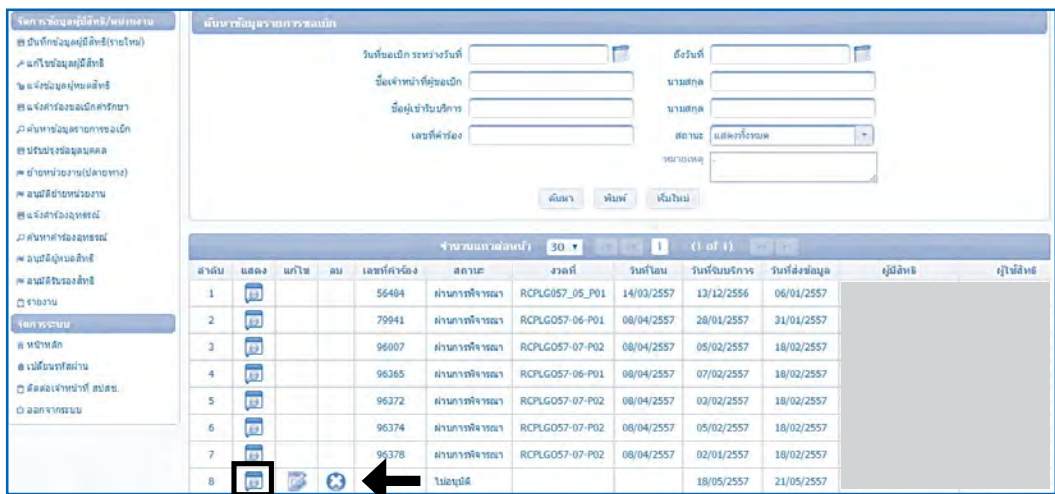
จัดการข้อมูลผู้มีสิทธิ/หน่วยงาน
บันทึกข้อมูลผู้มีสิทธิ(รายใหม่)
แก้ไขข้อมูลผู้มีสิทธิ
แจ้งข้อมูลผู้หมดสิทธิ
แจ้งคำร้องขอเบิกค่ารักษา
ค้นหาข้อมูลรายการขอเบิก
ปรับปรุงข้อมูลบุคคล
ย้ายหน่วยงาน(ปลายทาง)
อนุมัติย้ายหน่วยงาน
แจ้งคำร้องอุทธรณ์
ค้นหาคำร้องอุทธรณ์
อนุมัติผู้หมดสิทธิ
อนุมัติรับรองสิทธิ
รายงาน
จัดการระบบ
หน้าหลัก
เปลี่ยนรหัสผ่าน
ติดต่อเจ้าหน้าที่ สปสช.
ออกจากระบบ

ค้นหาข้อมูลรายการขอเบิก
วันที่ขอเบิก ระหว่างวันที่
ถึงวันที่
ชื่อเจ้าหน้าที่ผู้ขอเบิก
นามสกุล
ชื่อผู้เข้ารับบริการ
นามสกุล
เลขที่คำร้อง
สถานะ แสดงทั้งหมด
หมายเหตุ
ค้นหา พิมพ์ เริ่มใหม่

จำนวนแถวต่อหน้า 30 1 (1 of 1)

| ลำดับ | แสดง | แก้ไข | ลบ | เลขที่คำร้อง | สถานะ | งวดที่ | วันที่โอน | วันที่รับบริการ | วันที่ส่งข้อมูล | ผู้มีสิทธิ | ผู้ใช้สิทธิ |
|---|---|---|---|---|---|---|---|---|---|---|---|
| 1 | | | | 56484 | ผ่านการพิจารณา | RCPLG057_05_P01 | 14/03/2557 | 13/12/2556 | 06/01/2557 | | |
| 2 | | | | 79941 | ผ่านการพิจารณา | RCPLGO57-06-P01 | 08/04/2557 | 28/01/2557 | 31/01/2557 | | |
| 3 | | | | 96007 | ผ่านการพิจารณา | RCPLGO57-07-P02 | 08/04/2557 | 05/02/2557 | 18/02/2557 | | |
| 4 | | | | 96365 | ผ่านการพิจารณา | RCPLGO57-06-P01 | 08/04/2557 | 07/02/2557 | 18/02/2557 | | |
| 5 | | | | 96372 | ผ่านการพิจารณา | RCPLGO57-07-P02 | 08/04/2557 | 03/02/2557 | 18/02/2557 | | |
| 6 | | | | 96374 | ผ่านการพิจารณา | RCPLGO57-07-P02 | 08/04/2557 | 05/02/2557 | 18/02/2557 | | |
| 7 | | | | 96378 | ผ่านการพิจารณา | RCPLGO57-07-P02 | 08/04/2557 | 02/01/2557 | 18/02/2557 | | |
| 8 | | | | | ไม่อนุมัติ | | | 18/05/2557 | 21/05/2557 | | |